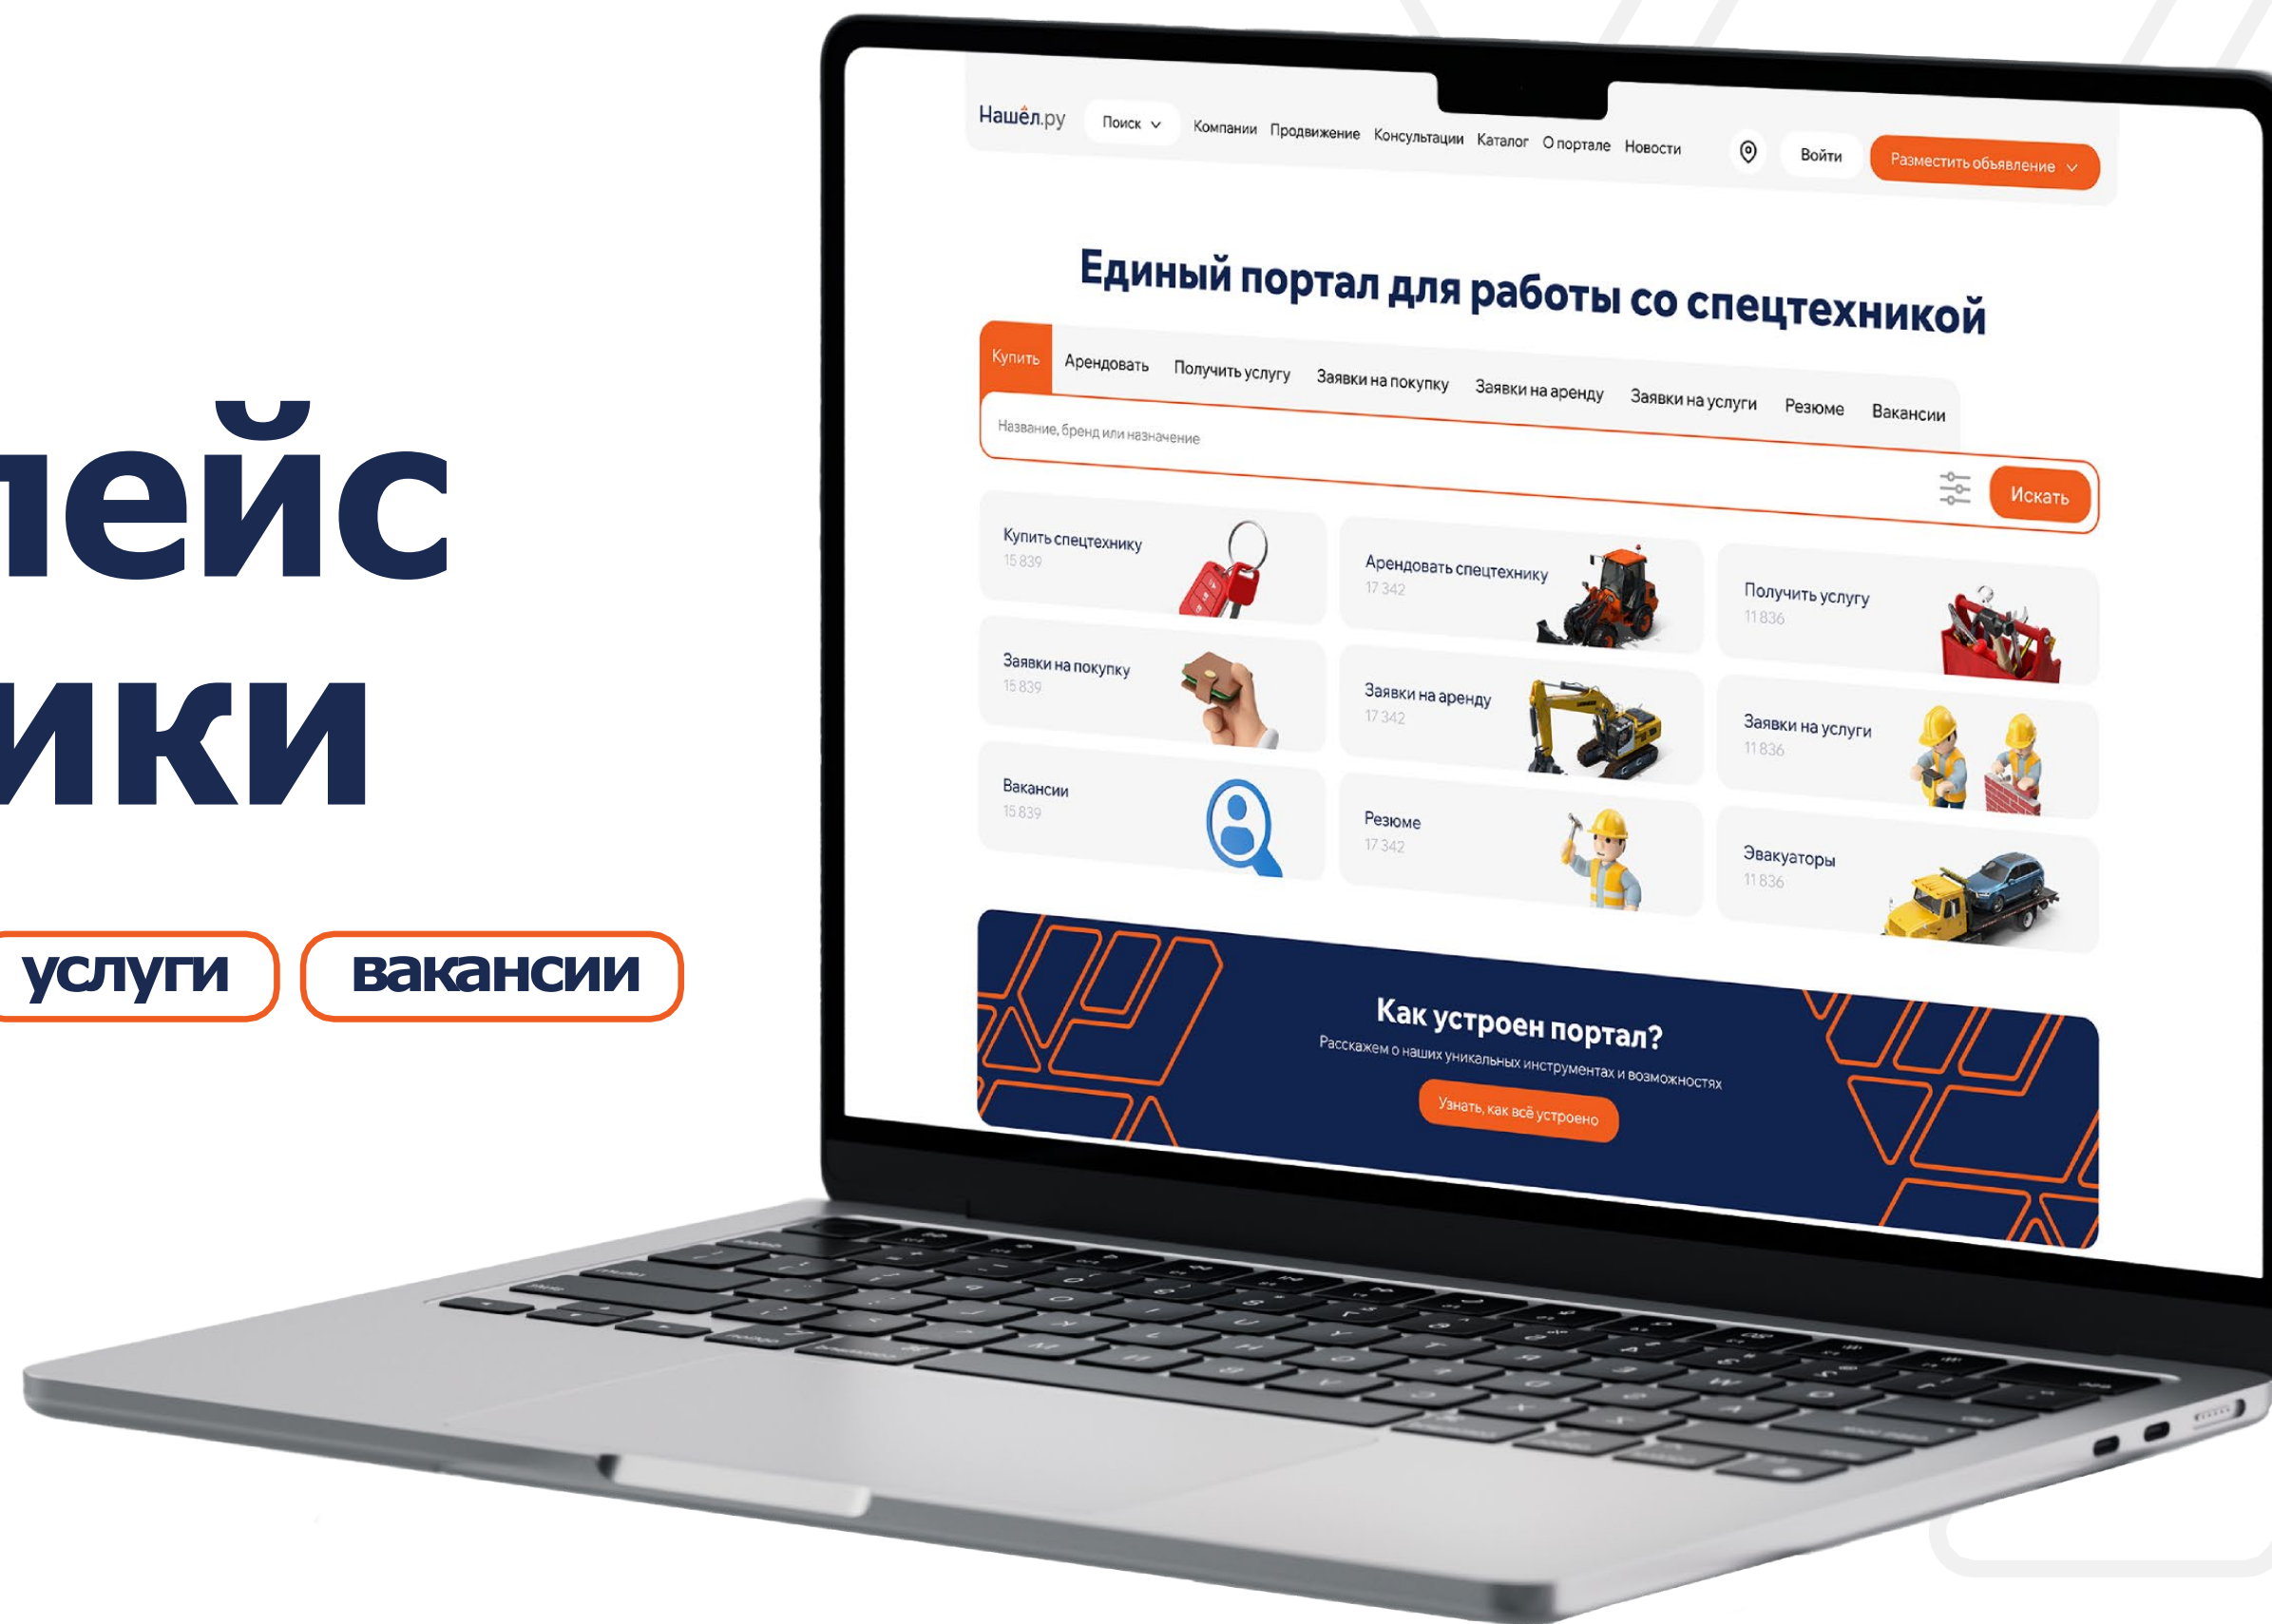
ейс
ики

услуги

вакансии

Нашёл.ру Поиск Компании Продвижение Консультации Каталог О портале Новости Войти Разместить объявление

Единый портал для работы со спецтехникой

Купить Арендовать Получить услугу Заявки на покупку Заявки на аренду Заявки на услуги Резюме Вакансии

Название, бренд или назначение

Искать

Купить спецтехнику
15 839

Арендовать спецтехнику
17 342

Получить услугу
11 836

Заявки на покупку
15 839

Заявки на аренду
17 342

Заявки на услуги
11 836

Вакансии
15 839

Резюме
17 342

Эвакуаторы
11 836

Как устроен портал?
Расскажем о наших уникальных инструментах и возможностях

Узнать, как всё устроено